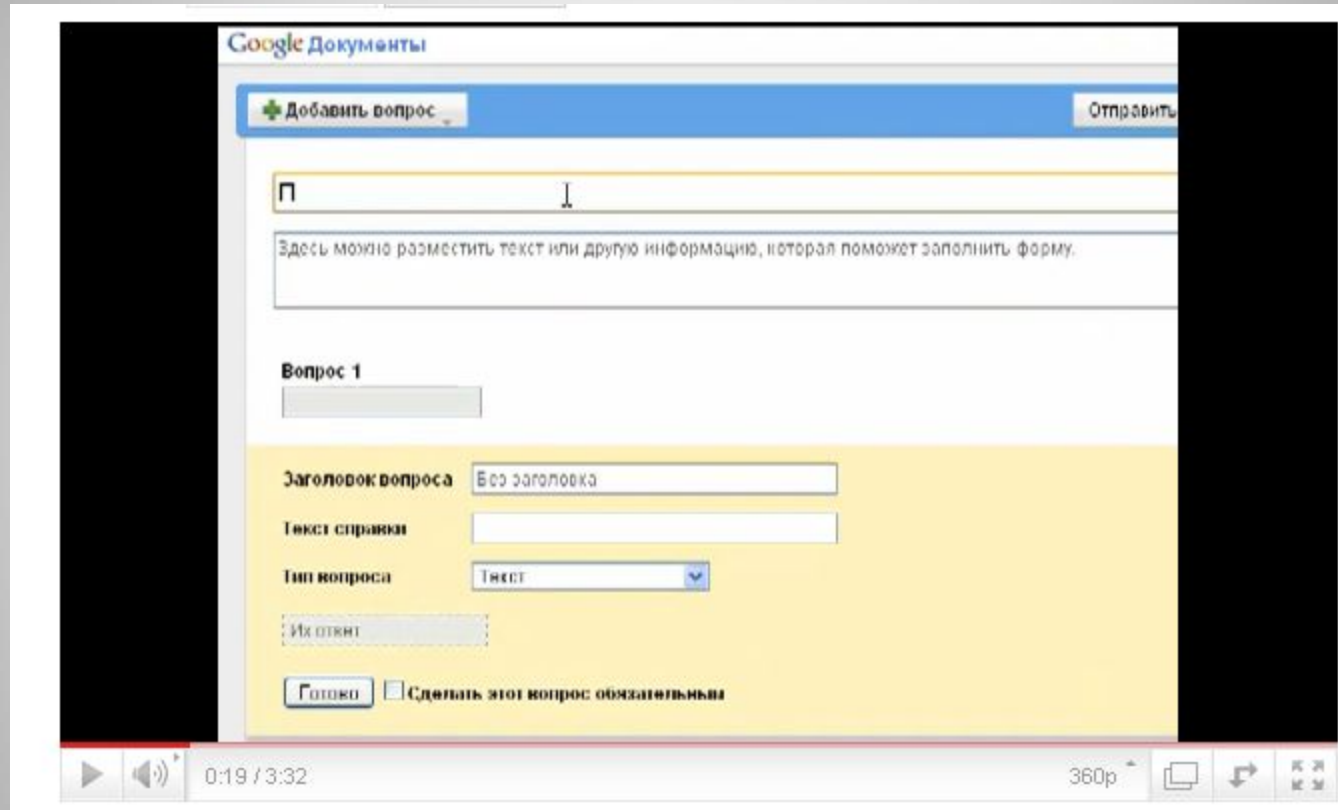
Google Документы

Добавить вопрос

Отправить

П

Здесь можно разместить текст или другую информацию, которая поможет заполнить форму.

Вопрос 1

Заголовок вопроса Без заголовка

Текст справки

Тип вопроса Текст

Их ответ

Готово Сделать этот вопрос обязательным

0:19 / 3:32

360p